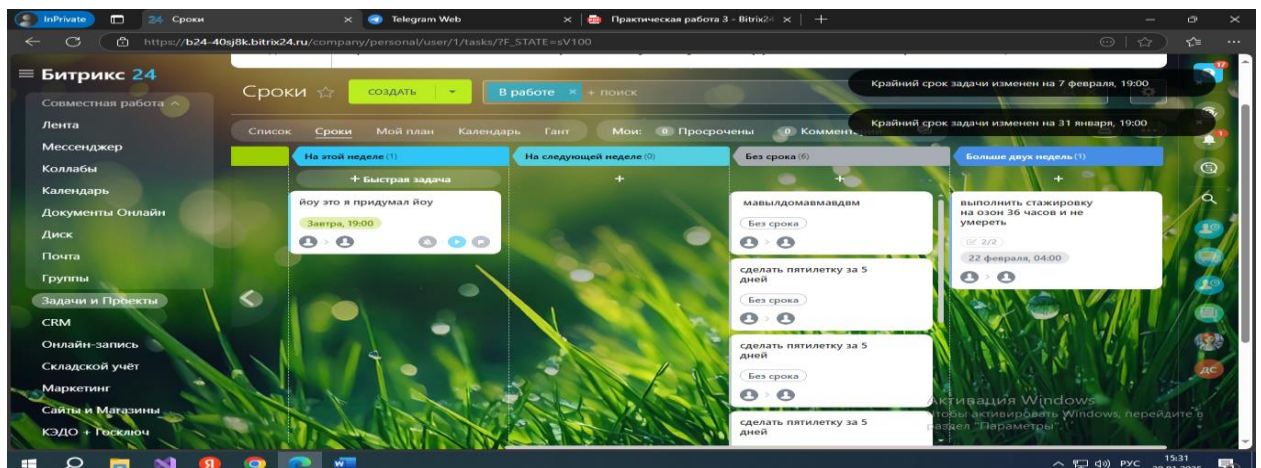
InPrivate
24 Сроки
Telegram Web
Практическая работа 3 - Bitrix24
https://b24-40sj8k.bitrix24.ru/company/personal/user/1/tasks/?F_STATE=sV100

Битрикс 24
Совместная работа
Лента
Мессенджер
Коллабы
Календарь
Документы Онлайн
Диск
Почта
Группы
Задачи и Проекты
CRM
Онлайн-запись
Складской учёт
Маркетинг
Сайты и Магазины
КЭДО + Госключ

Сроки
СОЗДАТЬ
В работе
+ поиск

Крайний срок задачи изменен на 7 февраля, 19:00
Крайний срок задачи изменен на 31 января, 19:00

Список
Сроки
Мой план
Календарь
Гант
Мои: 0 Просрочены
0 Коммент

На этой неделе (1)
+ Быстрая задача
йоу это я придумал йоу
Завтра, 19:00

На следующей неделе (0)
+

Без срока (6)
+
мавылдомавмавдвм
Без срока
сделать пятилетку за 5 дней
Без срока
сделать пятилетку за 5 дней
Без срока
сделать пятилетку за 5 дней

Больше двух недель (1)
+
выполнить стажировку на озон 36 часов и не умереть
2/2
22 февраля, 04:00

17
1
ДС

Активация Windows
Чтобы активировать Windows, перейдите в раздел "Параметры".

РУС
15:31
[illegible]